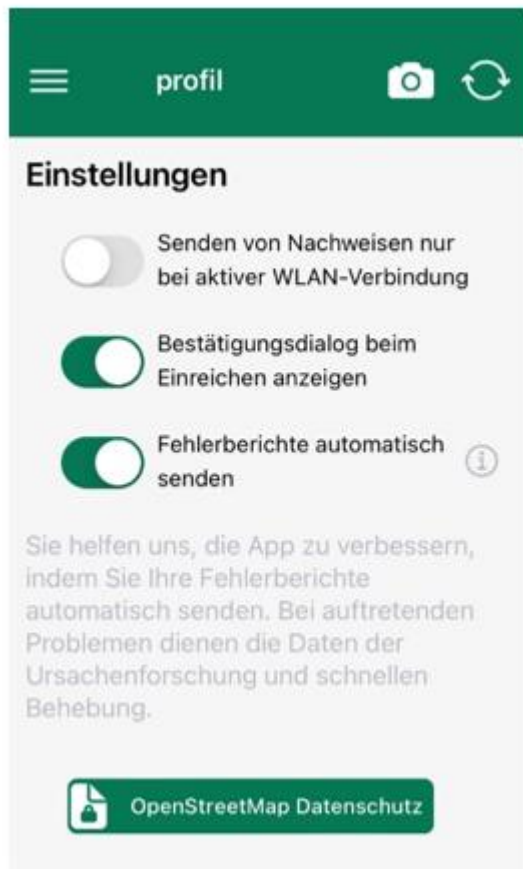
profil

Einstellungen

Senden von Nachweisen nur bei aktiver WLAN-Verbindung

Bestätigungsdialog beim Einreichen anzeigen

Fehlerberichte automatisch senden

Sie helfen uns, die App zu verbessern, indem Sie Ihre Fehlerberichte automatisch senden. Bei auftretenden Problemen dienen die Daten der Ursachenforschung und schnellen Behebung.

OpenStreetMap Datenschutz